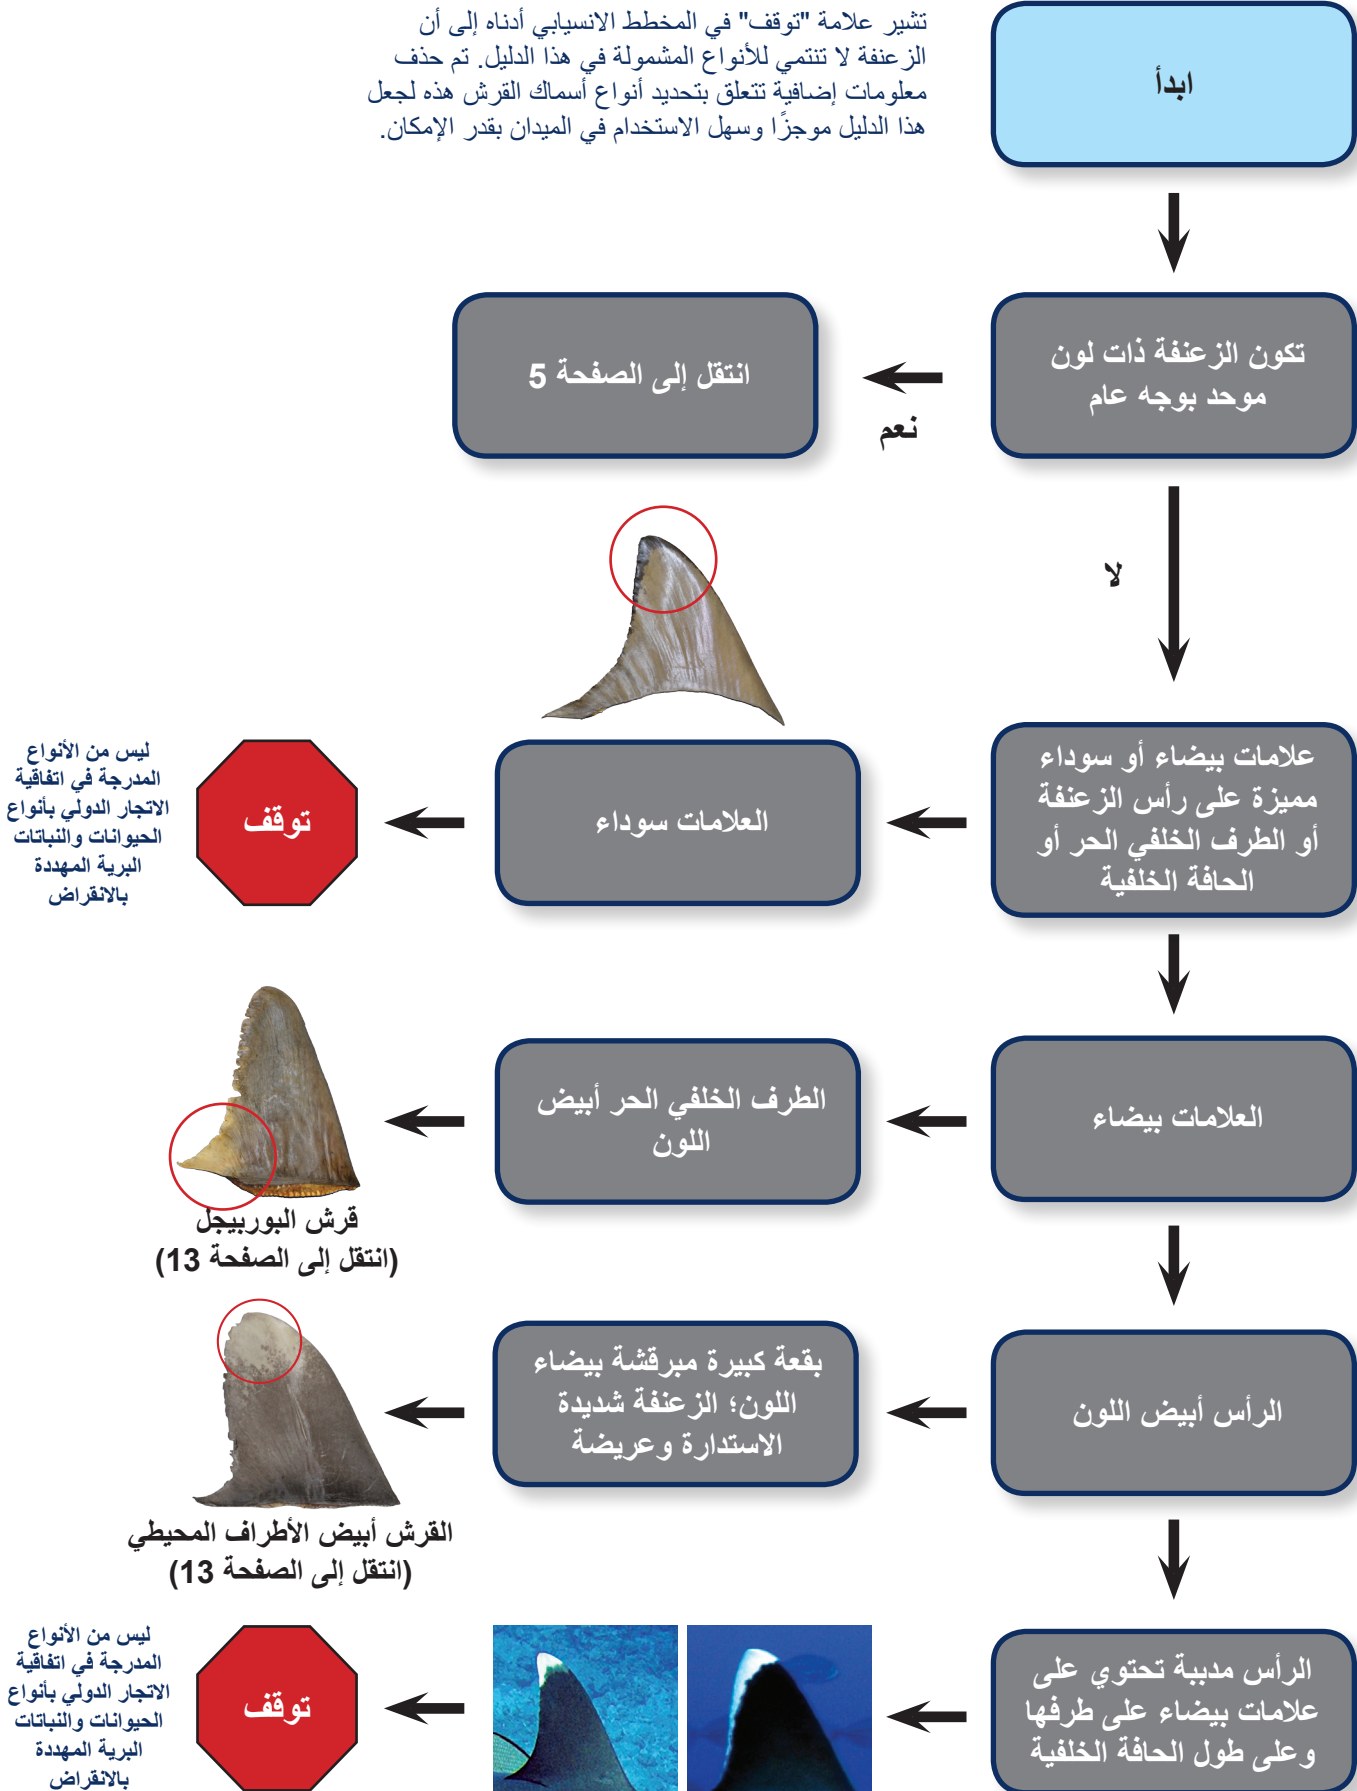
تشير علامة "توقف" في المخطط الانسيابي أدناه إلى أن الزعنفة لا تنتمي للأنواع المشمولة في هذا الدليل. تم حذف معلومات إضافية تتعلق بتحديد أنواع أسماك القرش هذه لجعل هذا الدليل موجزًا وسهل الاستخدام في الميدان بقدر الإمكان.

ابدأ

تكون الزعنفة ذات لون موحد بوجه عام

نعم

انتقل إلى الصفحة 5

لا

علامات بيضاء أو سوداء مميزة على رأس الزعنفة أو الطرف الخلفي الحر أو الحافة الخلفية

العلامات سوداء

توقف

ليس من الأنواع المدرجة في اتفاقية الاتجار الدولي بأنواع الحيوانات والنباتات البرية المهددة بالانقراض

العلامات بيضاء

الطرف الخلفي الحر أبيض اللون

قرش البوربيجل
(انتقل إلى الصفحة 13)

الرأس أبيض اللون

بقعة كبيرة مبرقشة بيضاء اللون؛ الزعنفة شديدة الاستدارة وعريضة

القرش أبيض الأطراف المحيطي
(انتقل إلى الصفحة 13)

الرأس مدببة تحتوي على علامات بيضاء على طرفها وعلى طول الحافة الخلفية

توقف

ليس من الأنواع المدرجة في اتفاقية الاتجار الدولي بأنواع الحيوانات والنباتات البرية المهددة بالانقراض